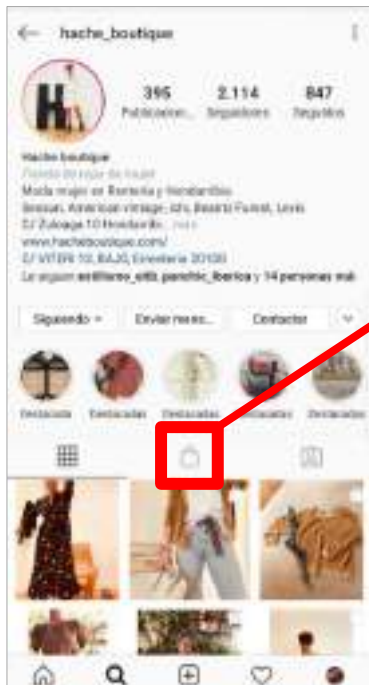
hache_boutique

395 Publicaciones
2.114 Seguidores
847 Seguidos

Hache boutique
Tienda de ropa de mujer
Moda mujer en Rentería y Hondarribia.
Sessun, American vintage, Ichi, Beatriz Furest, Levis
C/ Zuloaga 10 Hondarribia ... más
www.hacheboutique.com/
C/ VITERI 10, BAJO, Errenteria 20100
Le siguen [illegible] y 14 personas más

Siguiendo
Enviar mens...
Contactar

Destacadas
Destacadas
Destacadas
Destacadas
Destacadas